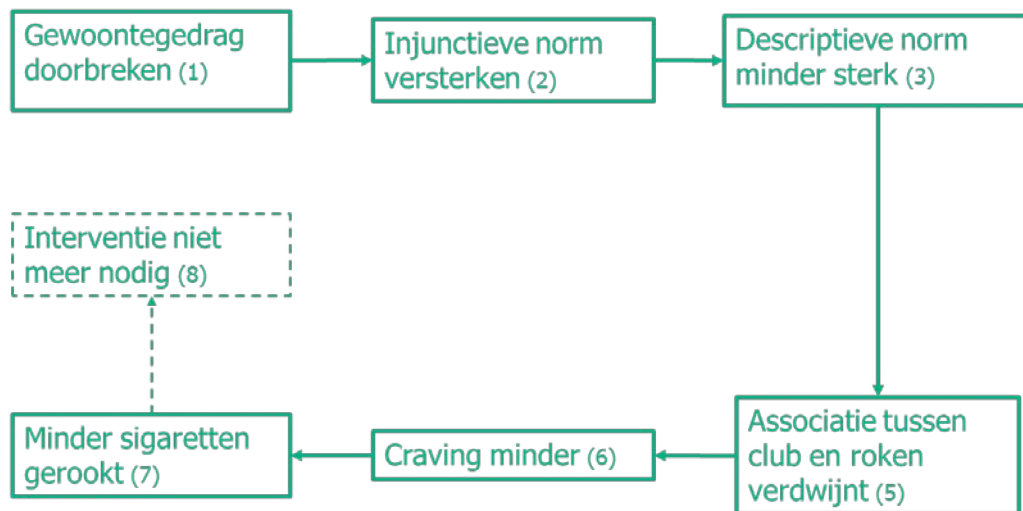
Gewoontegedrag doorbreken (1)

Injunctieve norm versterken (2)

Descriptieve norm minder sterk (3)

Interventie niet meer nodig (8)

Minder sigaretten gerookt (7)

Craving minder (6)

Associatie tussen club en roken verdwijnt (5)